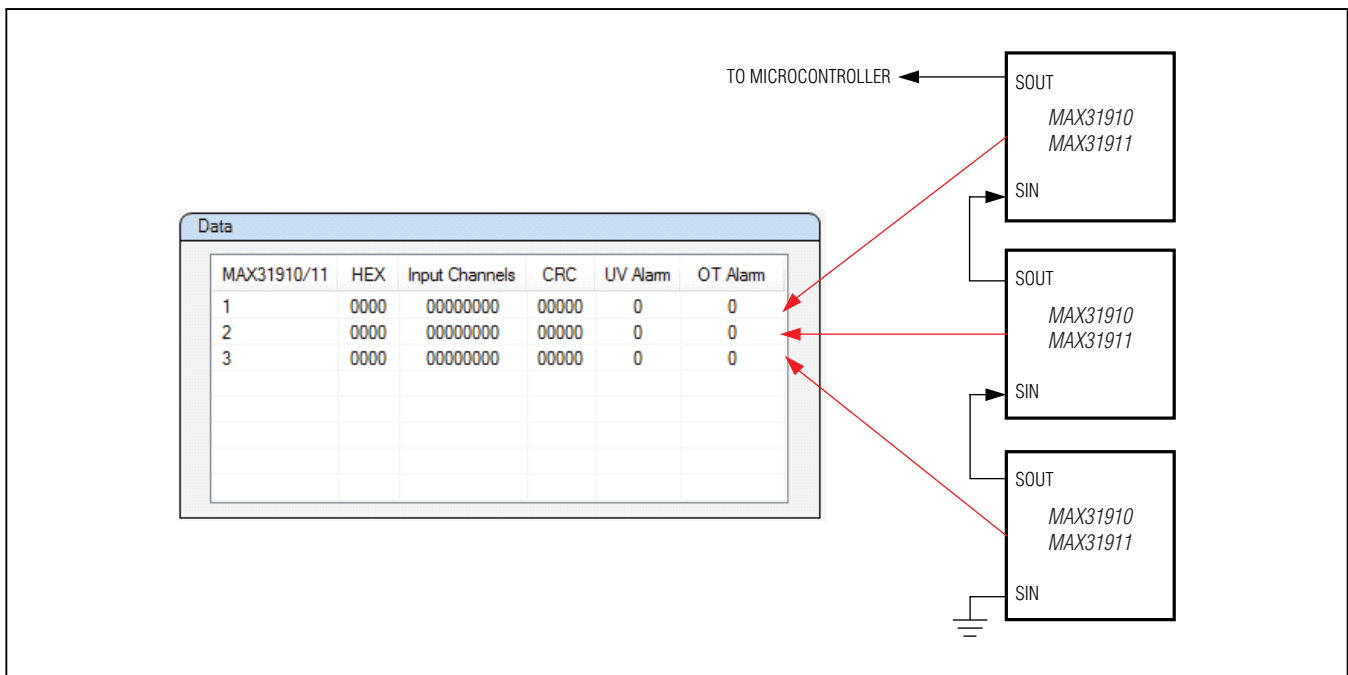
TO MICROCONTROLLER

SOUT
MAX31910
MAX31911
SIN

Data

| MAX31910/11 | HEX | Input Channels | CRC | UV Alarm | OT Alarm |
|---|---|---|---|---|---|
| 1 | 0000 | 00000000 | 00000 | 0 | 0 |
| 2 | 0000 | 00000000 | 00000 | 0 | 0 |
| 3 | 0000 | 00000000 | 00000 | 0 | 0 |

SOUT
MAX31910
MAX31911
SIN

SOUT
MAX31910
MAX31911
SIN